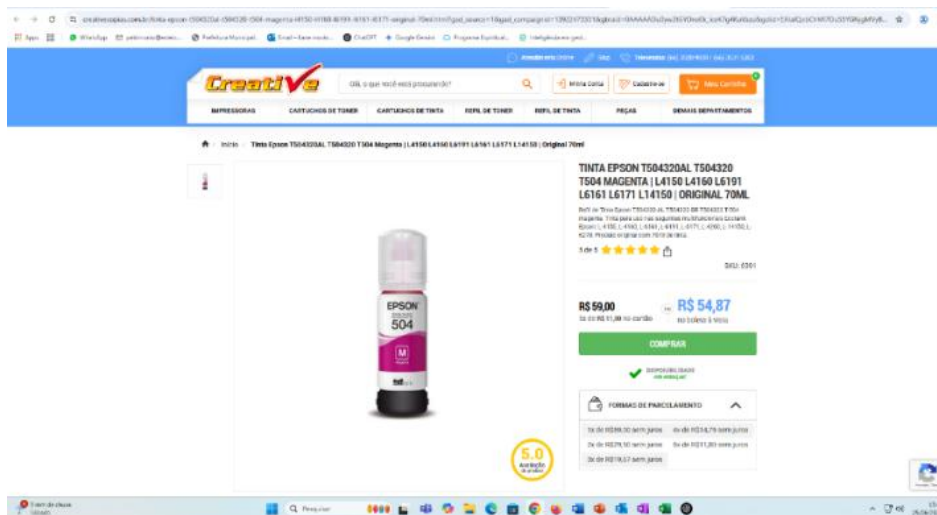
creativecopias.com.br/tinta-epson-t504320al-t504320-t504-magenta-l4150-l4160-l6191-l6161-l6171-original-70ml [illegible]

Apps WhatsApp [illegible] Prefeitura Municipal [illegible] ChatGPT Google Gemini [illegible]

Atendimento Online | Televendas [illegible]

Creative

Olá, o que você está procurando?

Minha Conta | Cadastre-se | Meu Carrinho

IMPRESSORAS | CARTUCHOS DE TONER | CARTUCHOS DE TINTA | REFIL DE TONER | REFIL DE TINTA | PEÇAS | DEMAIS DEPARTAMENTOS

Início / Tinta Epson T504320AL T504320 T504 Magenta | L4150 L4160 L6191 L6161 L6171 L14150 | Original 70ml

TINTA EPSON T504320AL T504320 T504 MAGENTA | L4150 L4160 L6191 L6161 L6171 L14150 | ORIGINAL 70ML

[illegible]

5 de 5

SKU: 6301

R$ 59,00
ou em R$ 51,00 no cartão

R$ 54,87
no boleto à vista

COMPRAR

DISPONIBILIDADE
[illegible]

FORMAS DE PARCELAMENTO

1x de R$59,00 sem juros | 4x de R$14,75 sem juros
2x de R$29,50 sem juros | 5x de R$11,80 sem juros
3x de R$19,67 sem juros

EPSON
504
M

5.0
Avaliação

Pesquisar